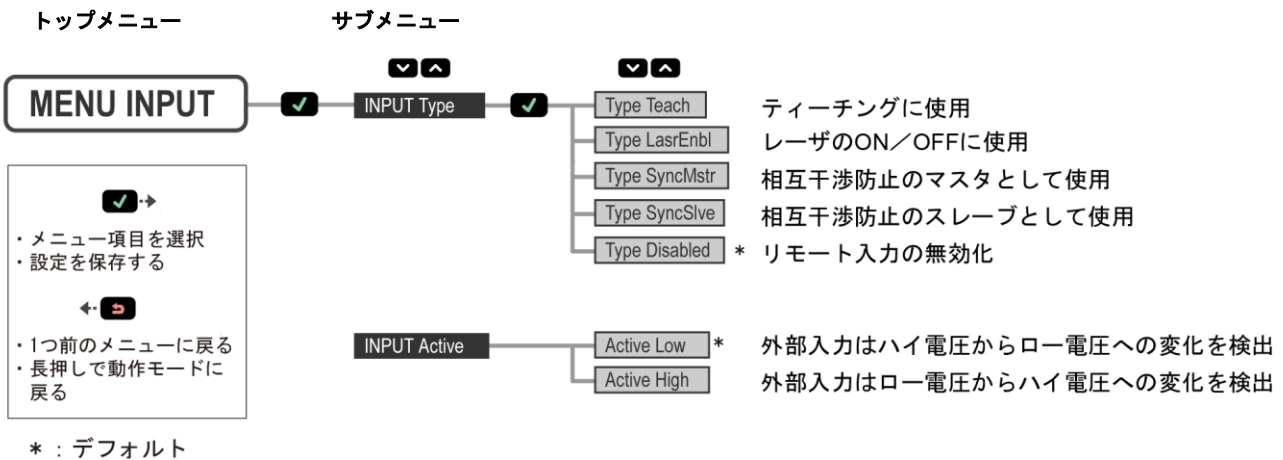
トップメニュー

サブメニュー

MENU INPUT

INPUT Type

Type Teach ティーチングに使用
Type LasrEnbl レーザのON／OFFに使用
Type SyncMstr 相互干渉防止のマスタとして使用
Type SyncSlve 相互干渉防止のスレーブとして使用
Type Disabled ＊ リモート入力の無効化

・メニュー項目を選択
・設定を保存する

・1つ前のメニューに戻る
・長押しで動作モードに戻る

INPUT Active

Active Low ＊ 外部入力はハイ電圧からロー電圧への変化を検出
Active High 外部入力はロー電圧からハイ電圧への変化を検出

＊：デフォルト